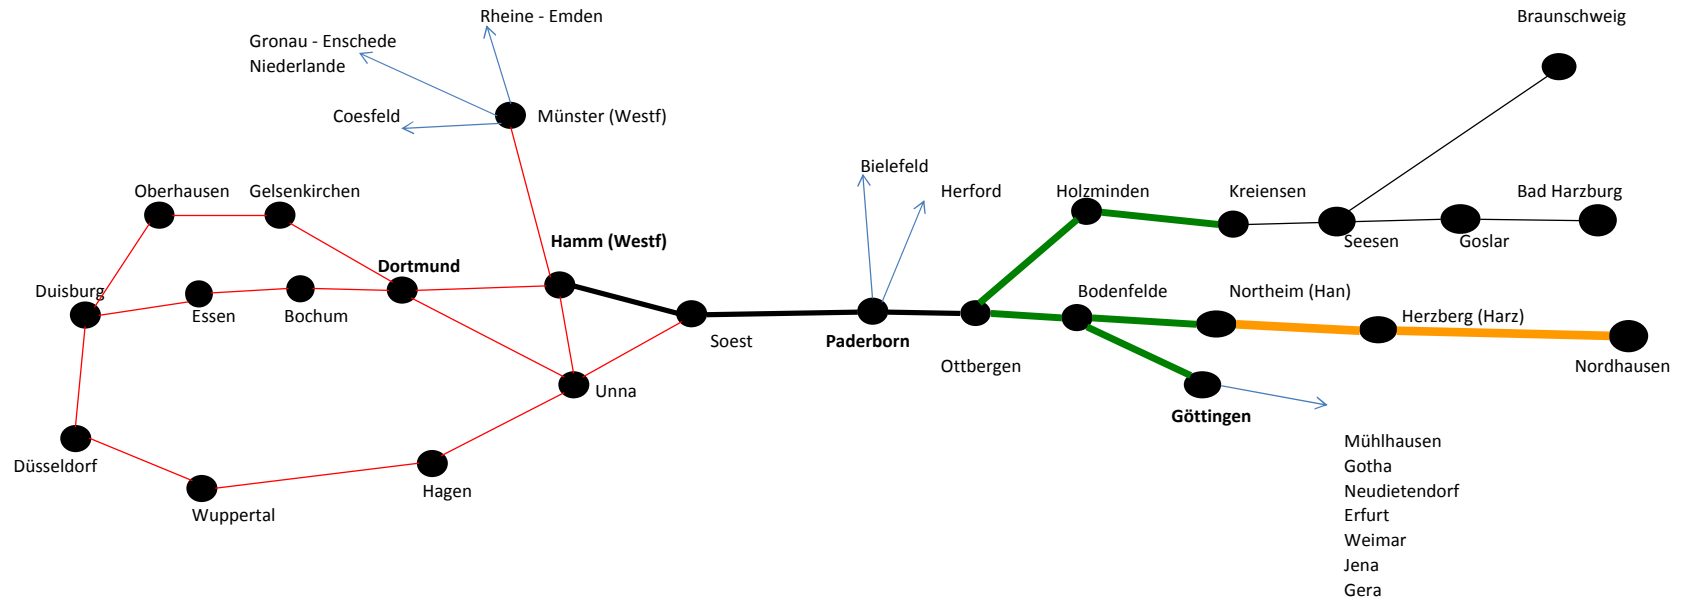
Rheine - Emden

Braunschweig

Gronau - Enschede
Niederlande

Coesfeld

Münster (Westf)

Bielefeld

Herford

Holzminden

Kreiensen

Bad Harzburg

Oberhausen

Gelsenkirchen

Seesen

Goslar

Hamm (Westf)

Dortmund

Duisburg

Essen

Bochum

Bodenfelde

Northeim (Han)

Herzberg (Harz)

Soest

Paderborn

Nordhausen

Ottbergen

Unna

Göttingen

Mühlhausen
Gotha
Neudietendorf
Erfurt
Weimar
Jena
Gera

Düsseldorf

Hagen

Wuppertal